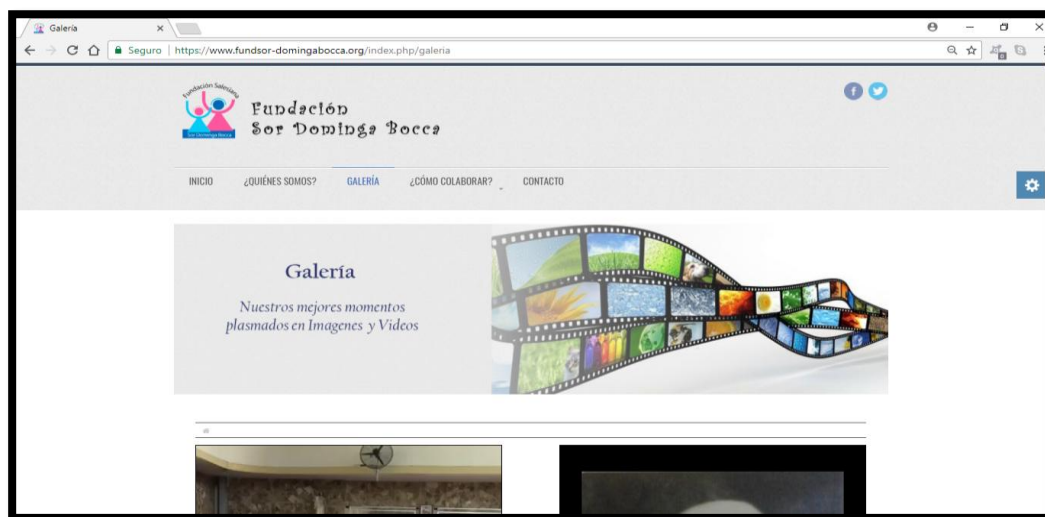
Galería

Seguro | https://www.fundsor-domingabocca.org/index.php/galeria

Fundación Salesiana

Sor Dominga Bocca

Fundación
Sor Dominga Bocca

INICIO ¿QUIÉNES SOMOS? GALERÍA ¿CÓMO COLABORAR? CONTACTO

Galería

Nuestros mejores momentos plasmados en Imagenes y Videos